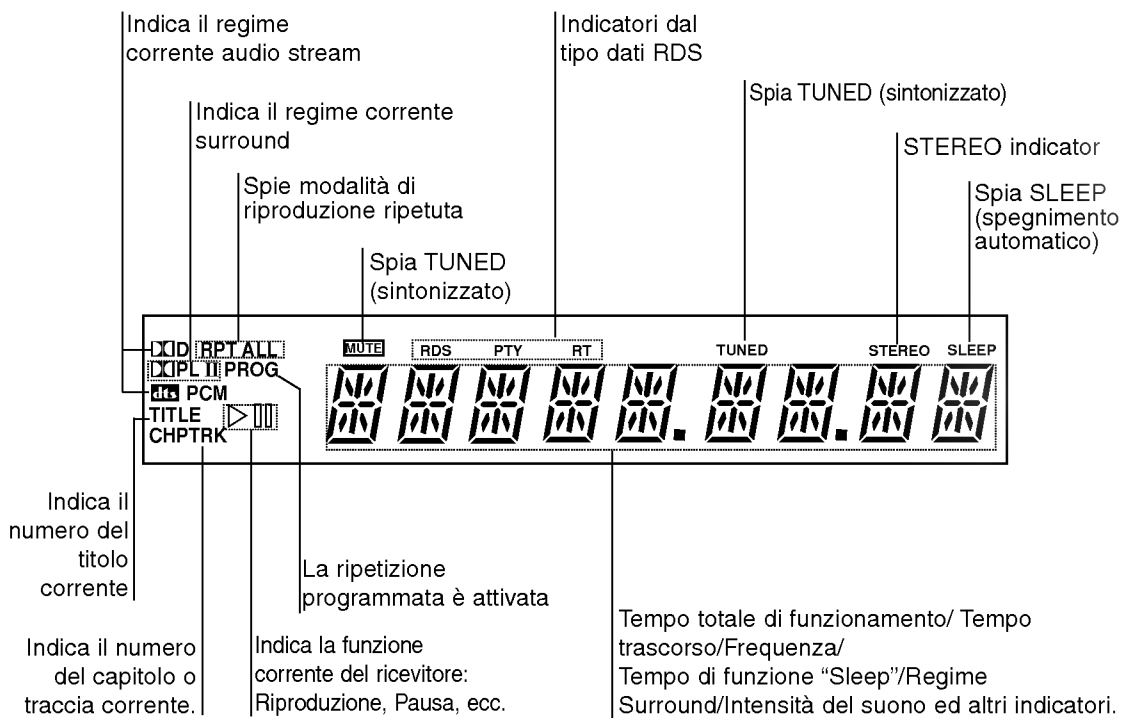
Indica il regime corrente audio stream

Indica il regime corrente surround

Spie modalità di riproduzione ripetuta

Spia TUNED (sintonizzato)

Indicatori dal tipo dati RDS

Spia TUNED (sintonizzato)

STEREO indicator

Spia SLEEP (spegnimento automatico)

D RPT ALL
PL II PROG
dts PCM
TITLE
CHPTRK

MUTE
RDS PTY RT
TUNED
STEREO SLEEP

Indica il numero del titolo corrente

La ripetizione programmata è attivata

Indica il numero del capitolo o traccia corrente.

Indica la funzione corrente del ricevitore: Riproduzione, Pausa, ecc.

Tempo totale di funzionamento/ Tempo trascorso/Frequenza/
Tempo di funzione "Sleep"/Regime Surround/Intensità del suono ed altri indicatori.